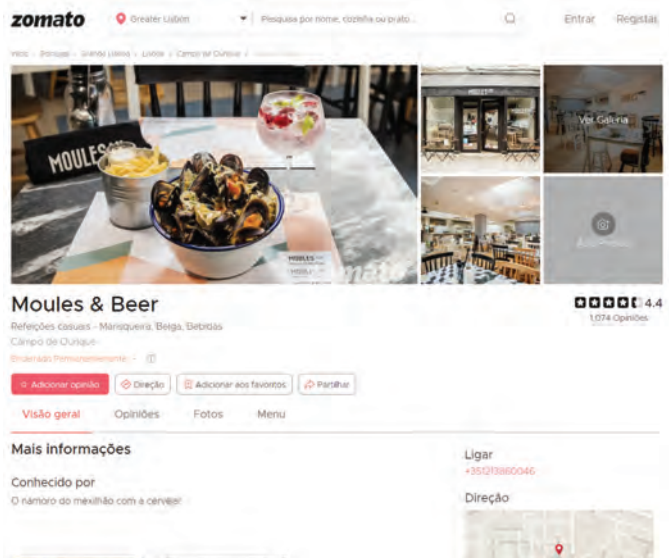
zomato

Greater Lisbon

Pesquisa por nome, cozinha ou prato...

Entrar

Registar

Início > Portugal > Grande Lisboa > Lisboa > Campo de Ourique > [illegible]

MOULES

Ver Galeria

Moules & Beer

4.4

1,074 Opiniões

Refeições casuais - Marisqueira, Belga, Bebidas

Campo de Ourique

Encerrado Permanentemente

Adicionar opinião

Direção

Adicionar aos favoritos

Partilhar

Visão geral

Opiniões

Fotos

Menu

Mais informações

Conhecido por

O namoro do mexilhão com a cerveja!

Ligar

+351213960046

Direção